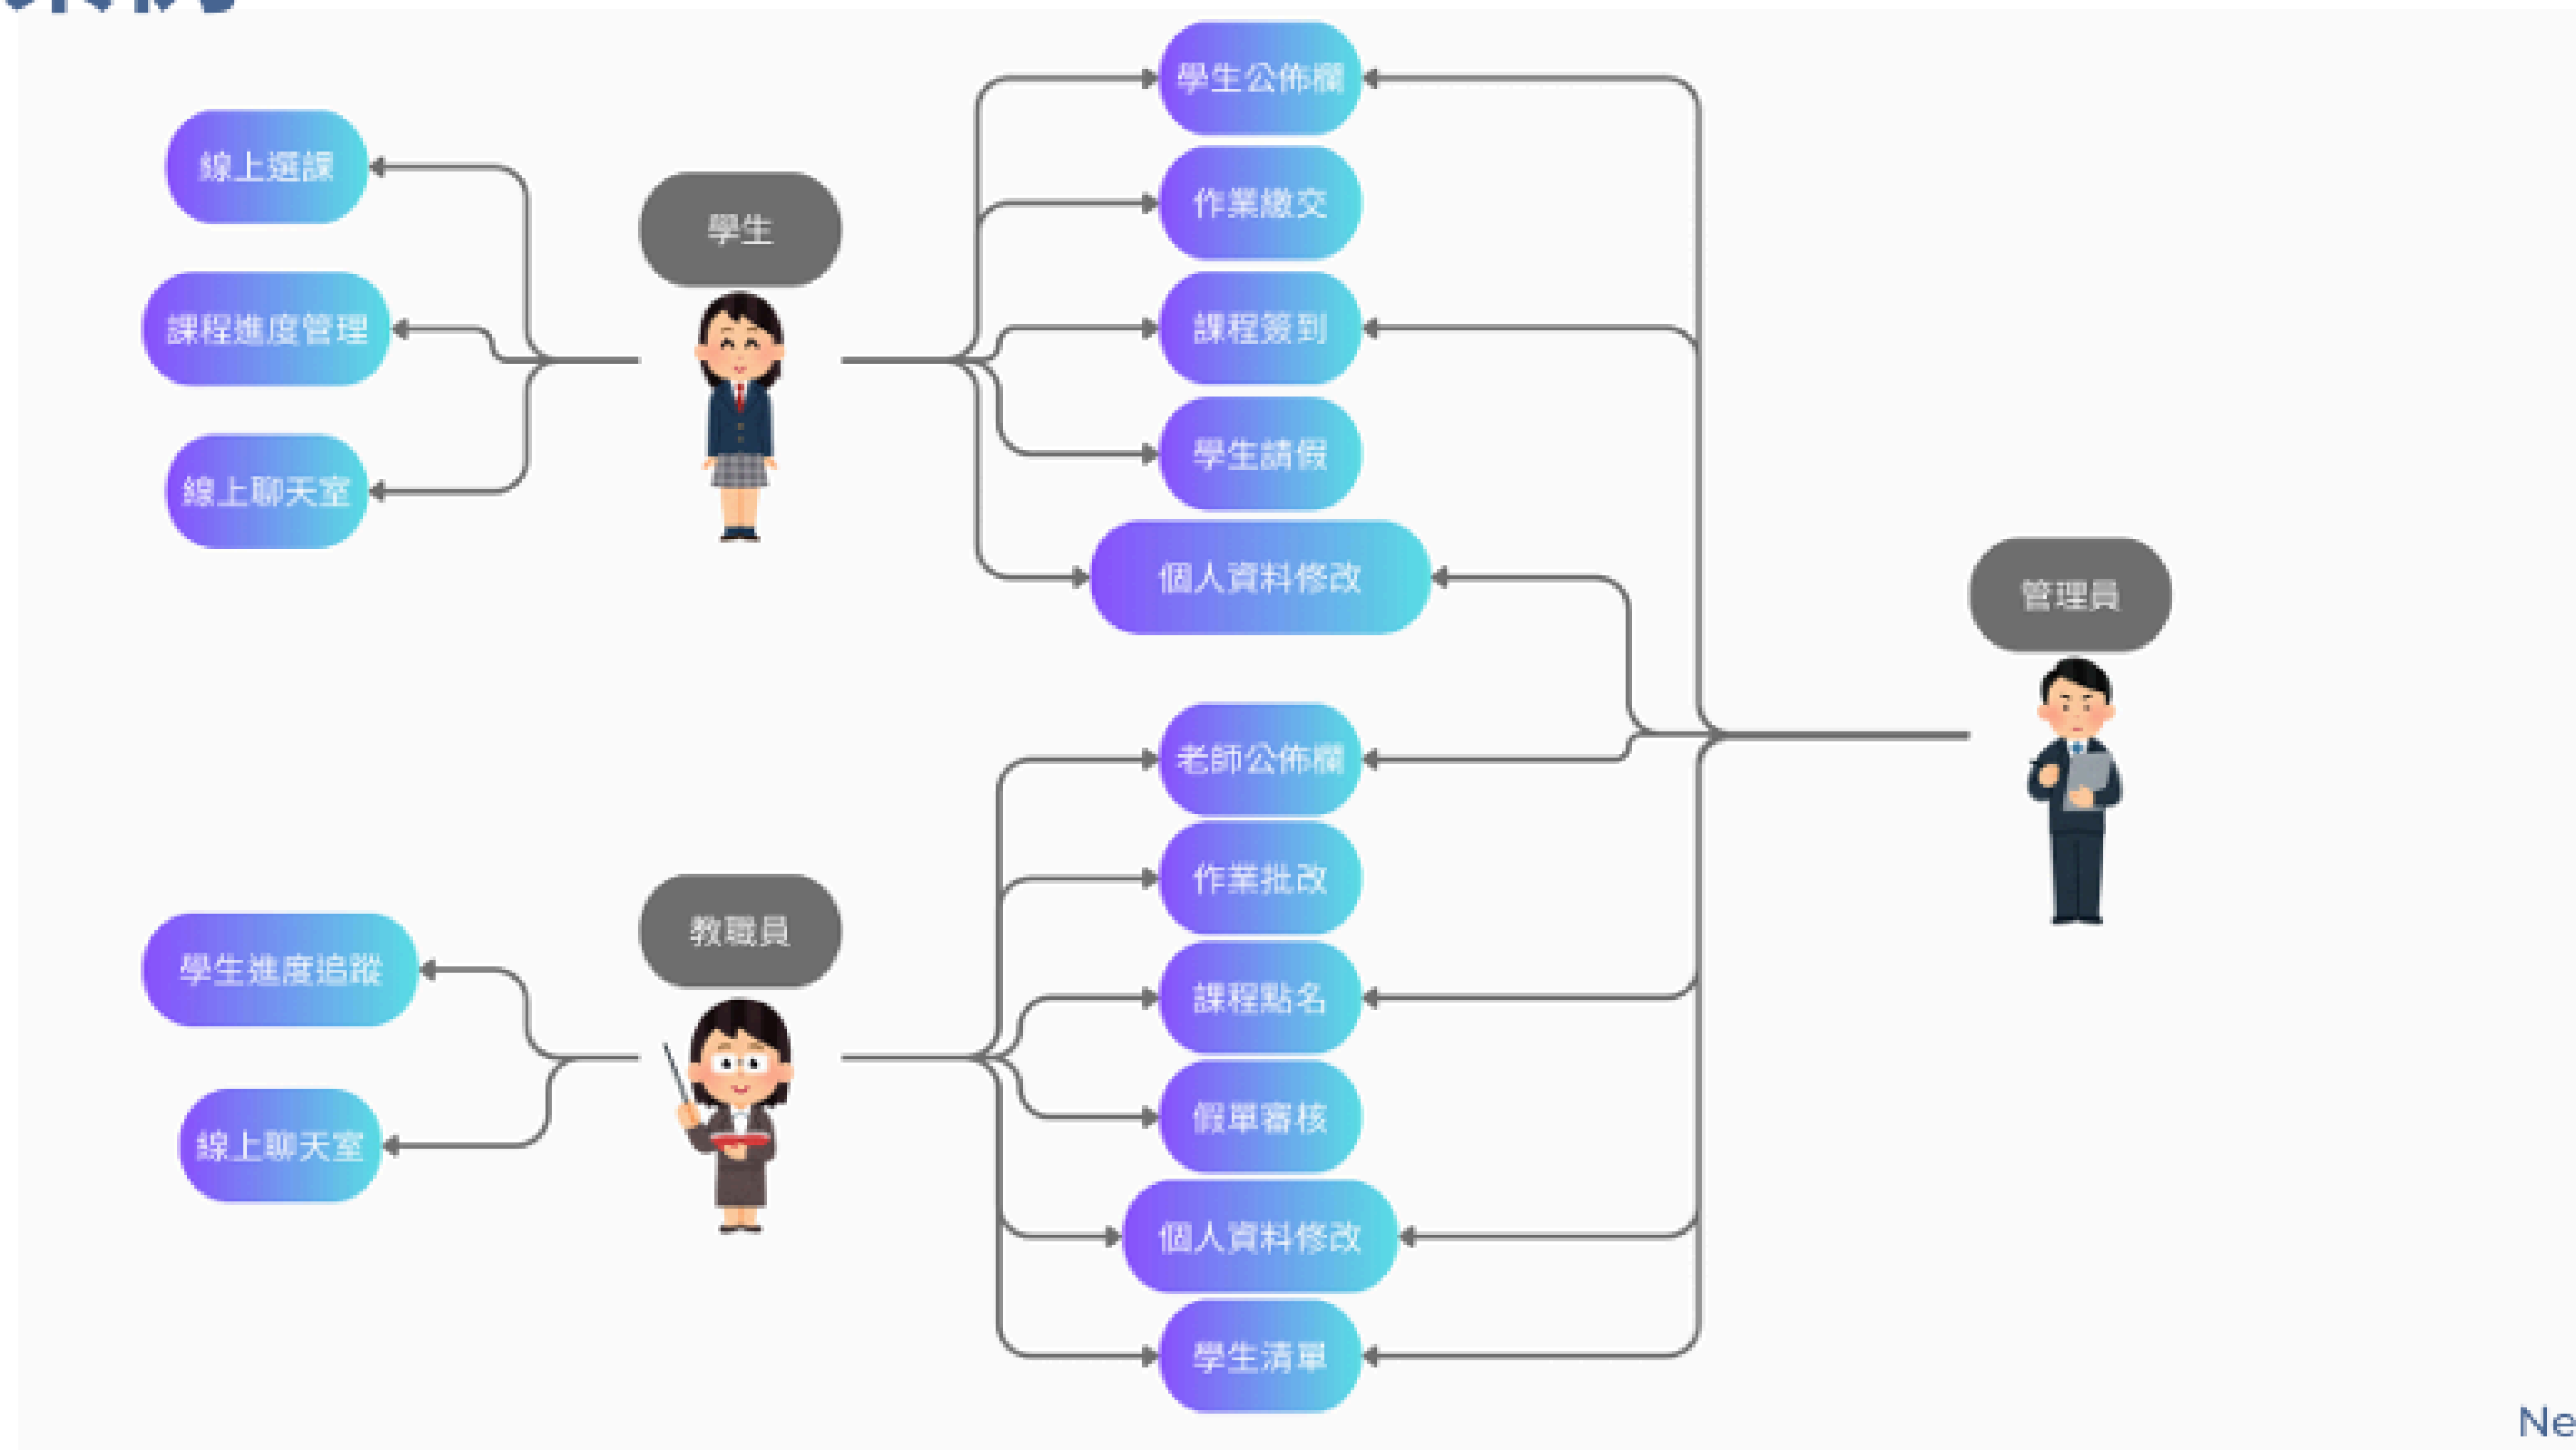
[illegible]

學生公佈欄

線上選課

學生

作業繳交

課程進度管理

課程簽到

線上聊天室

學生請假

個人資料修改

管理員

老師公佈欄

作業批改

教職員

學生進度追蹤

課程點名

假單審核

線上聊天室

個人資料修改

學生清單

Ne